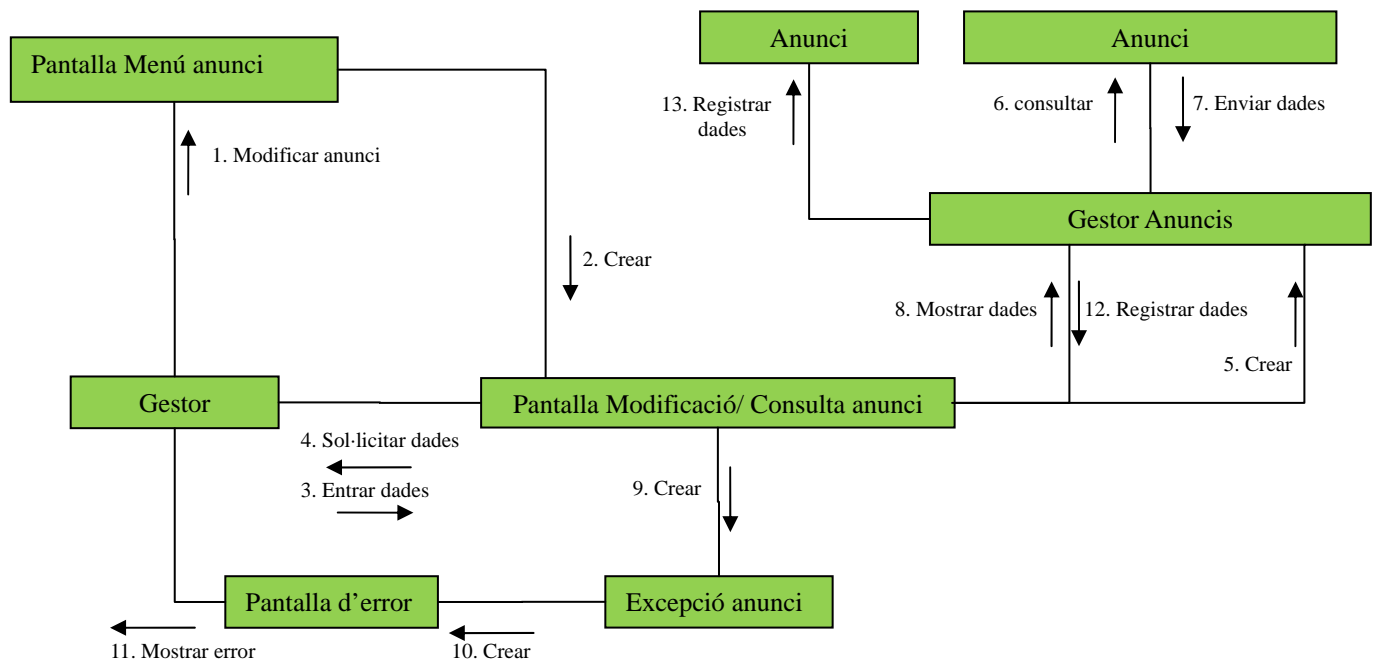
Pantalla Menú anunci

1. Modificar anunci

Anunci

13. Registrar dades

Anunci

6. consultar

7. Enviar dades

Gestor Anuncis

2. Crear

8. Mostrar dades

12. Registrar dades

5. Crear

Gestor

Pantalla Modificació/ Consulta anunci

4. Sol·licitar dades

3. Entrar dades

9. Crear

Pantalla d'error

Excepció anunci

11. Mostrar error

10. Crear